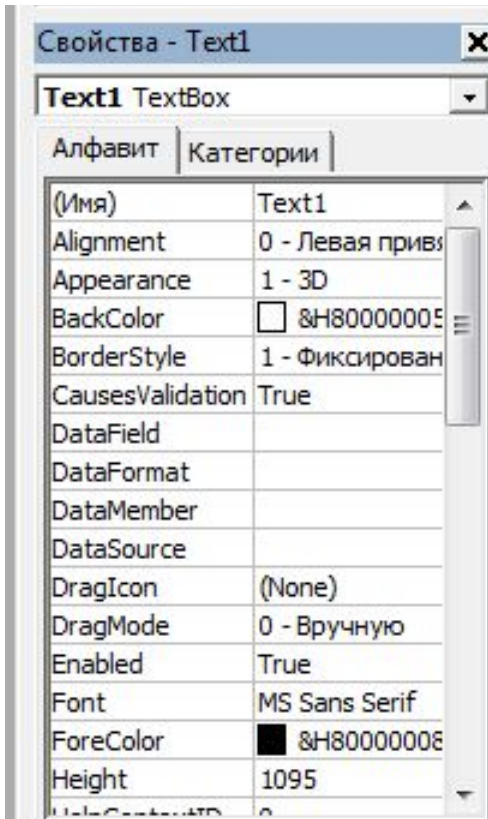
Свойства - Text1

**Text1** TextBox

Алфавит | Категории

| | |
|---|---|
| (Имя) | Text1 |
| Alignment | 0 - Левая прив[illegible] |
| Appearance | 1 - 3D |
| BackColor | &H8000000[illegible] |
| BorderStyle | 1 - Фиксирован |
| CausesValidation | True |
| DataField | |
| DataFormat | |
| DataMember | |
| DataSource | |
| DragIcon | (None) |
| DragMode | 0 - Вручную |
| Enabled | True |
| Font | MS Sans Serif |
| ForeColor | &H80000008 |
| Height | 1095 |
| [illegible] | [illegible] |